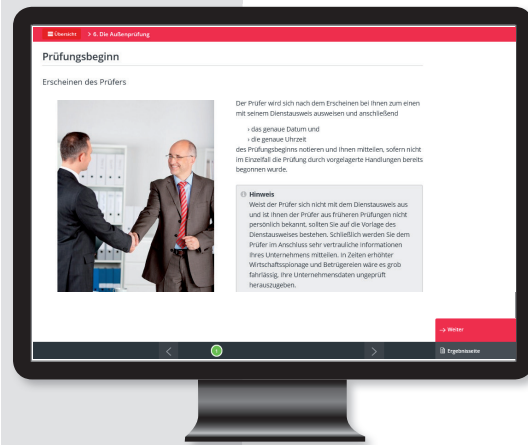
Übersicht > 6. Die Außenprüfung

Prüfungsbeginn

Erscheinen des Prüfers

Der Prüfer wird sich nach dem Erscheinen bei Ihnen zum einen mit seinem Dienstausweis ausweisen und anschließend

› das genaue Datum und
› die genaue Uhrzeit

des Prüfungsbeginns notieren und Ihnen mitteilen, sofern nicht im Einzelfall die Prüfung durch vorgelagerte Handlungen bereits begonnen wurde.

Hinweis
Weist der Prüfer sich nicht mit dem Dienstausweis aus und ist Ihnen der Prüfer aus früheren Prüfungen nicht persönlich bekannt, sollten Sie auf die Vorlage des Dienstausweises bestehen. Schließlich werden Sie dem Prüfer im Anschluss sehr vertrauliche Informationen Ihres Unternehmens mitteilen. In Zeiten erhöhter Wirtschaftsspionage und Betrügereien wäre es grob fahrlässig, Ihre Unternehmensdaten ungeprüft herauszugeben.

→ Weiter

Ergebnisseite